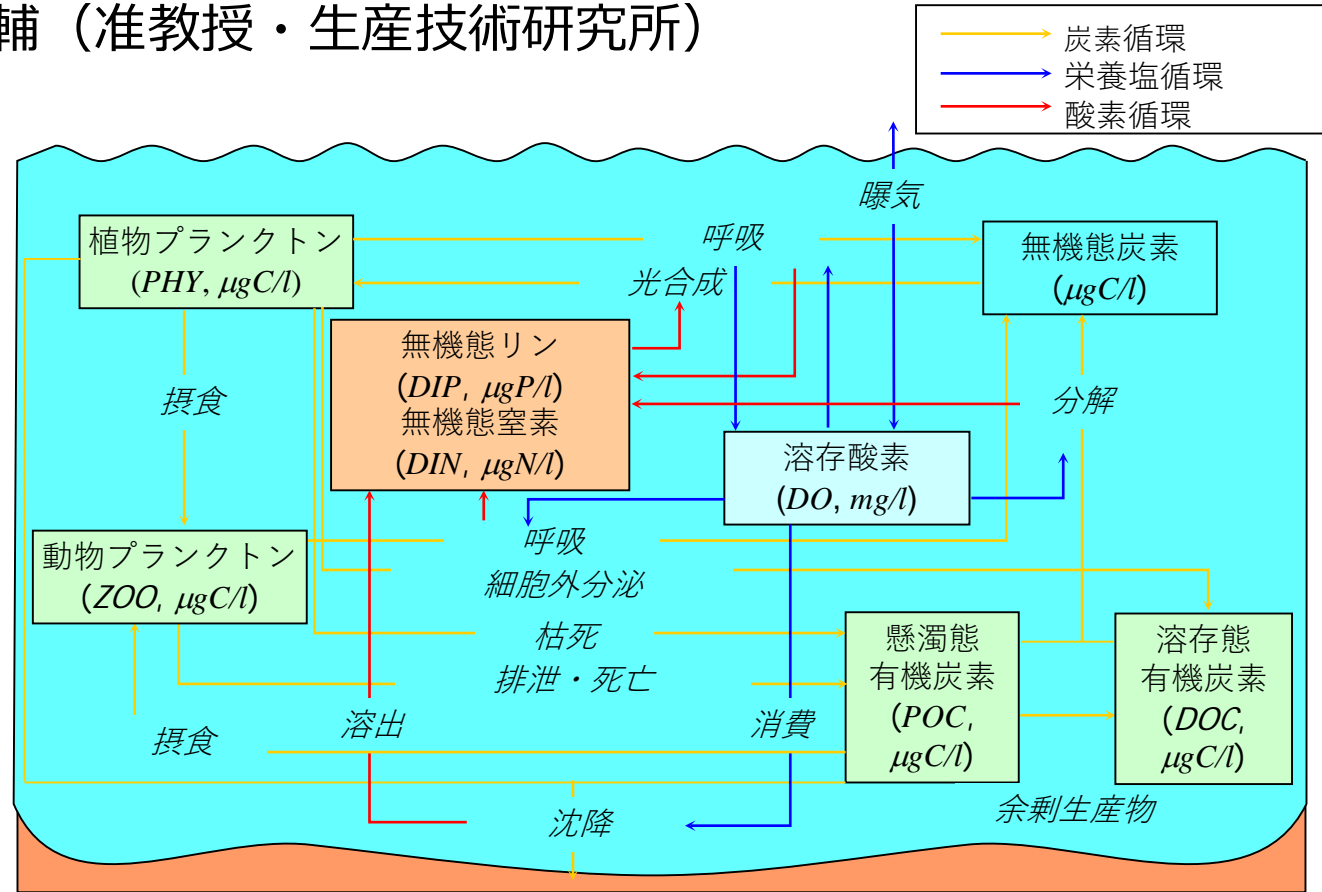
輔（准教授・生産技術研究所）

炭素循環
栄養塩循環
酸素循環

曝気

植物プランクトン
($PHY$, $\mu gC/l$)

呼吸

光合成

無機態炭素
($\mu gC/l$)

無機態リン
($DIP$, $\mu gP/l$)
無機態窒素
($DIN$, $\mu gN/l$)

摂食

分解

溶存酸素
($DO$, $mg/l$)

動物プランクトン
($ZOO$, $\mu gC/l$)

呼吸
細胞外分泌

枯死
排泄・死亡

懸濁態
有機炭素
($POC$, $\mu gC/l$)

溶存態
有機炭素
($DOC$, $\mu gC/l$)

摂食

溶出

消費

沈降

余剰生産物